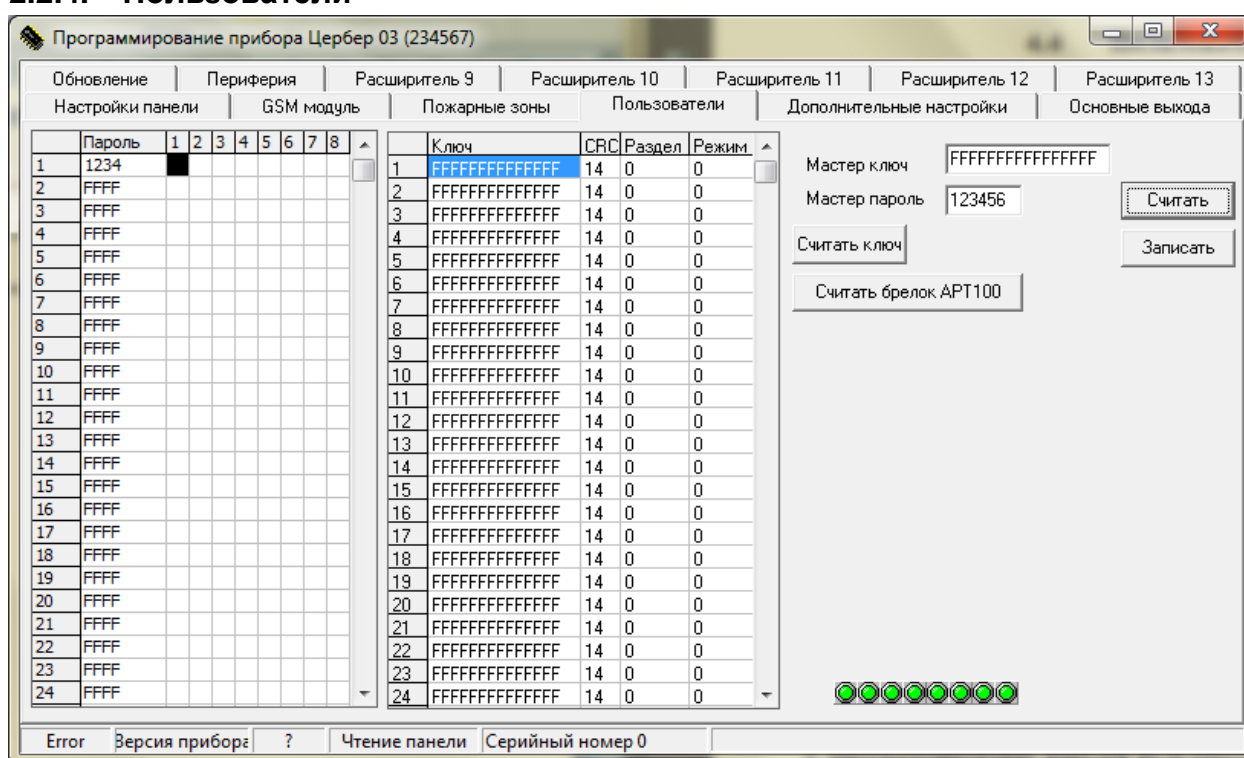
Программирование прибора Цербер 03 (234567)

Обновление | Периферия | Расширитель 9 | Расширитель 10 | Расширитель 11 | Расширитель 12 | Расширитель 13
Настройки панели | GSM модуль | Пожарные зоны | Пользователи | Дополнительные настройки | Основные выхода

| | Пароль | 1 | 2 | 3 | 4 | 5 | 6 | 7 | 8 |
|---|---|---|---|---|---|---|---|---|---|
| 1 | 1234 | | | | | | | | |
| 2 | FFFF | | | | | | | | |
| 3 | FFFF | | | | | | | | |
| 4 | FFFF | | | | | | | | |
| 5 | FFFF | | | | | | | | |
| 6 | FFFF | | | | | | | | |
| 7 | FFFF | | | | | | | | |
| 8 | FFFF | | | | | | | | |
| 9 | FFFF | | | | | | | | |
| 10 | FFFF | | | | | | | | |
| 11 | FFFF | | | | | | | | |
| 12 | FFFF | | | | | | | | |
| 13 | FFFF | | | | | | | | |
| 14 | FFFF | | | | | | | | |
| 15 | FFFF | | | | | | | | |
| 16 | FFFF | | | | | | | | |
| 17 | FFFF | | | | | | | | |
| 18 | FFFF | | | | | | | | |
| 19 | FFFF | | | | | | | | |
| 20 | FFFF | | | | | | | | |
| 21 | FFFF | | | | | | | | |
| 22 | FFFF | | | | | | | | |
| 23 | FFFF | | | | | | | | |
| 24 | FFFF | | | | | | | | |

| | Ключ | CRC | Раздел | Режим |
|---|---|---|---|---|
| 1 | FFFFFFFFFFFFFF | 14 | 0 | 0 |
| 2 | FFFFFFFFFFFFFF | 14 | 0 | 0 |
| 3 | FFFFFFFFFFFFFF | 14 | 0 | 0 |
| 4 | FFFFFFFFFFFFFF | 14 | 0 | 0 |
| 5 | FFFFFFFFFFFFFF | 14 | 0 | 0 |
| 6 | FFFFFFFFFFFFFF | 14 | 0 | 0 |
| 7 | FFFFFFFFFFFFFF | 14 | 0 | 0 |
| 8 | FFFFFFFFFFFFFF | 14 | 0 | 0 |
| 9 | FFFFFFFFFFFFFF | 14 | 0 | 0 |
| 10 | FFFFFFFFFFFFFF | 14 | 0 | 0 |
| 11 | FFFFFFFFFFFFFF | 14 | 0 | 0 |
| 12 | FFFFFFFFFFFFFF | 14 | 0 | 0 |
| 13 | FFFFFFFFFFFFFF | 14 | 0 | 0 |
| 14 | FFFFFFFFFFFFFF | 14 | 0 | 0 |
| 15 | FFFFFFFFFFFFFF | 14 | 0 | 0 |
| 16 | FFFFFFFFFFFFFF | 14 | 0 | 0 |
| 17 | FFFFFFFFFFFFFF | 14 | 0 | 0 |
| 18 | FFFFFFFFFFFFFF | 14 | 0 | 0 |
| 19 | FFFFFFFFFFFFFF | 14 | 0 | 0 |
| 20 | FFFFFFFFFFFFFF | 14 | 0 | 0 |
| 21 | FFFFFFFFFFFFFF | 14 | 0 | 0 |
| 22 | FFFFFFFFFFFFFF | 14 | 0 | 0 |
| 23 | FFFFFFFFFFFFFF | 14 | 0 | 0 |
| 24 | FFFFFFFFFFFFFF | 14 | 0 | 0 |

Мастер ключ FFFFFFFFFFFFFFFF
Мастер пароль 123456
Считать
Считать ключ
Записать
Считать брелок APT100

Error | Версия прибора | ? | Чтение панели | Серийный номер 0